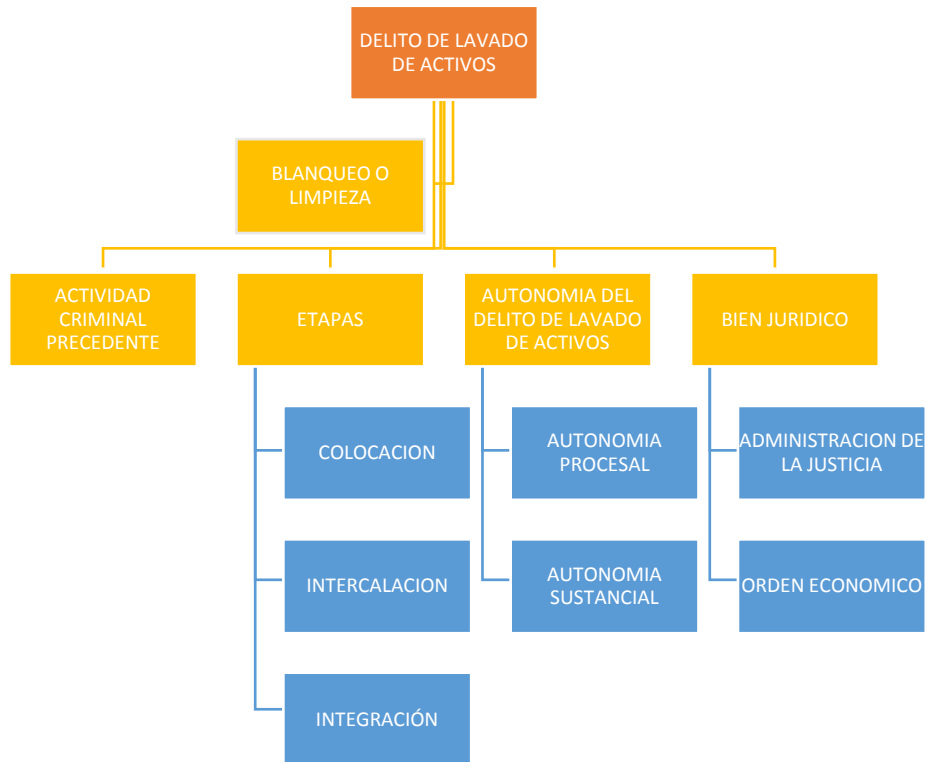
DELITO DE LAVADO DE ACTIVOS

BLANQUEO O LIMPIEZA

ACTIVIDAD CRIMINAL PRECEDENTE

ETAPAS

COLOCACION

INTERCALACION

INTEGRACIÓN

AUTONOMIA DEL DELITO DE LAVADO DE ACTIVOS

AUTONOMIA PROCESAL

AUTONOMIA SUSTANCIAL

BIEN JURIDICO

ADMINISTRACION DE LA JUSTICIA

ORDEN ECONOMICO